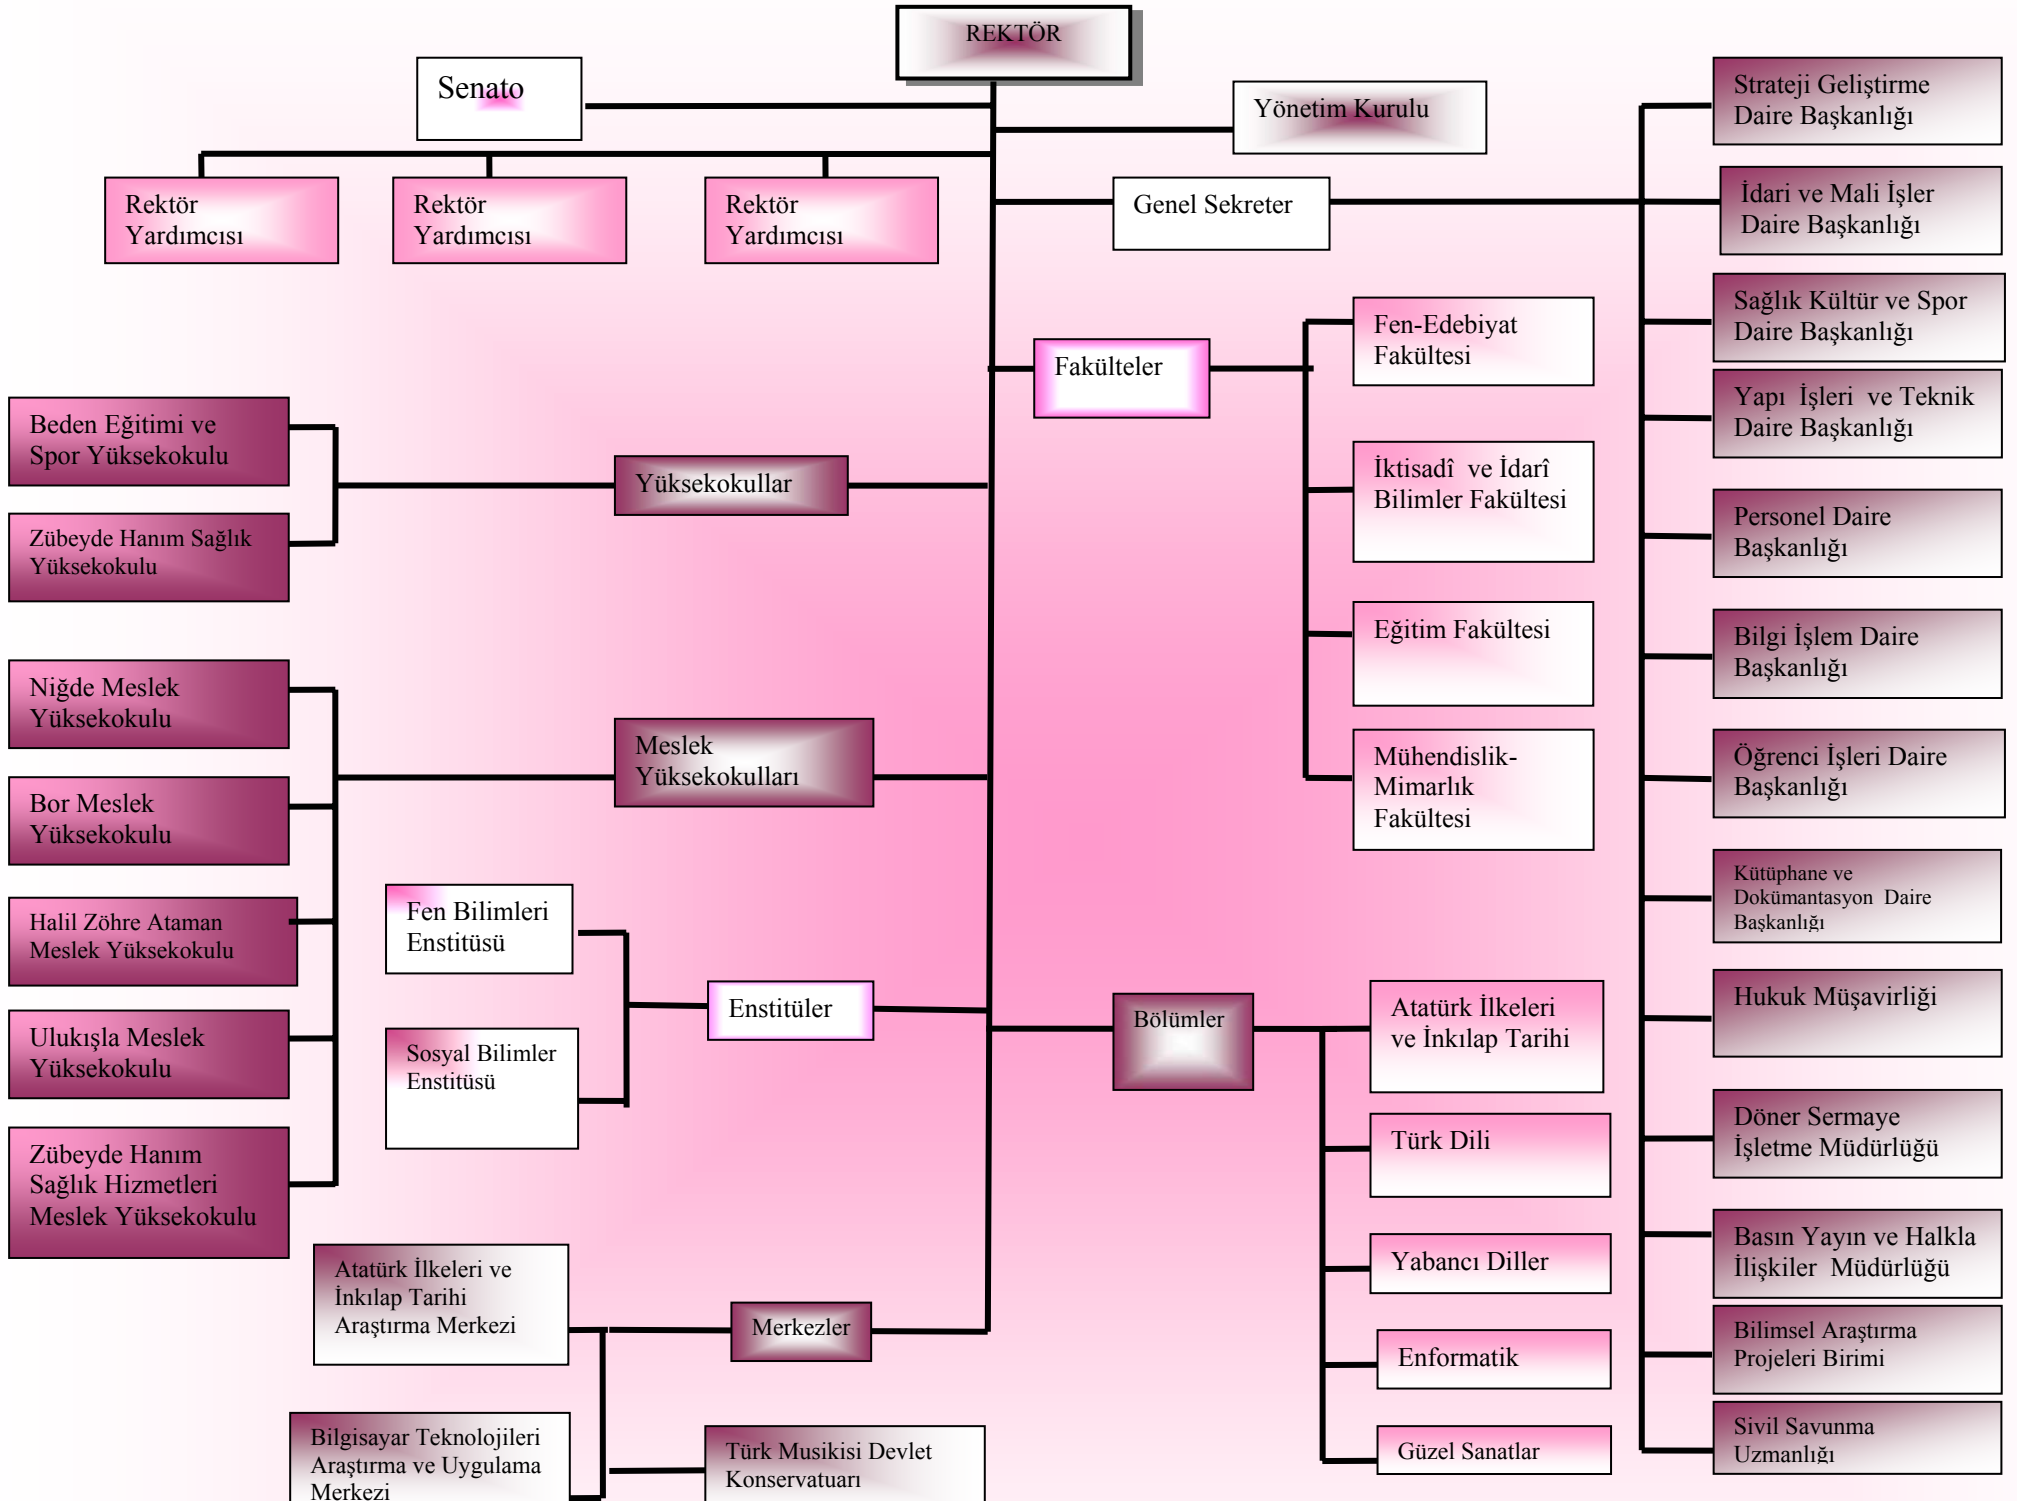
REKTÖR

Senato

Yönetim Kurulu

Rektör Yardımcısı

Rektör Yardımcısı

Rektör Yardımcısı

Genel Sekreter

Strateji Geliştirme Daire Başkanlığı

İdari ve Mali İşler Daire Başkanlığı

Sağlık Kültür ve Spor Daire Başkanlığı

Yapı İşleri ve Teknik Daire Başkanlığı

Personel Daire Başkanlığı

Bilgi İşlem Daire Başkanlığı

Öğrenci İşleri Daire Başkanlığı

Kütüphane ve Dokümantasyon Daire Başkanlığı

Hukuk Müşavirliği

Döner Sermaye İşletme Müdürlüğü

Basın Yayın ve Halkla İlişkiler Müdürlüğü

Bilimsel Araştırma Projeleri Birimi

Sivil Savunma Uzmanlığı

Fakülteler

Fen-Edebiyat Fakültesi

İktisadî ve İdarî Bilimler Fakültesi

Eğitim Fakültesi

Mühendislik-Mimarlık Fakültesi

Yüksekokullar

Beden Eğitimi ve Spor Yüksekokulu

Zübeyde Hanım Sağlık Yüksekokulu

Meslek Yüksekokulları

Niğde Meslek Yüksekokulu

Bor Meslek Yüksekokulu

Halil Zöhre Ataman Meslek Yüksekokulu

Ulukışla Meslek Yüksekokulu

Zübeyde Hanım Sağlık Hizmetleri Meslek Yüksekokulu

Enstitüler

Fen Bilimleri Enstitüsü

Sosyal Bilimler Enstitüsü

Bölümler

Atatürk İlkeleri ve İnkılap Tarihi

Türk Dili

Yabancı Diller

Enformatik

Güzel Sanatlar

Merkezler

Atatürk İlkeleri ve İnkılap Tarihi Araştırma Merkezi

Bilgisayar Teknolojileri Araştırma ve Uygulama Merkezi

Türk Musikisi Devlet Konservatuarı